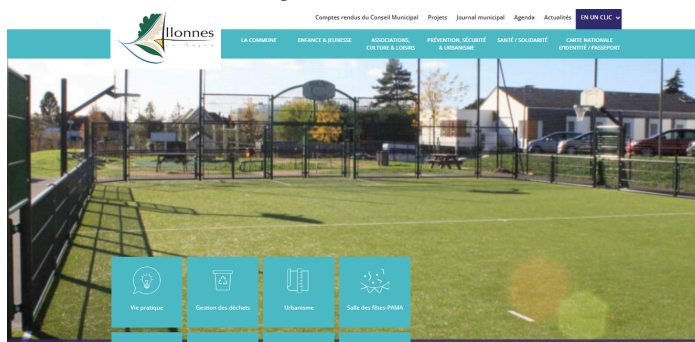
Allonnes
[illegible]

Comptes rendus du Conseil Municipal Projets Journal municipal Agenda Actualités EN UN CLIC

LA COMMUNE ENFANCE & JEUNESSE ASSOCIATIONS, CULTURE & LOISIRS PRÉVENTION, SÉCURITÉ & URBANISME SANTÉ / SOLIDARITÉ CARTE NATIONALE D'IDENTITÉ / PASSEPORT

Vie pratique Gestion des déchets Urbanisme Salle des Fêtes-PAMA